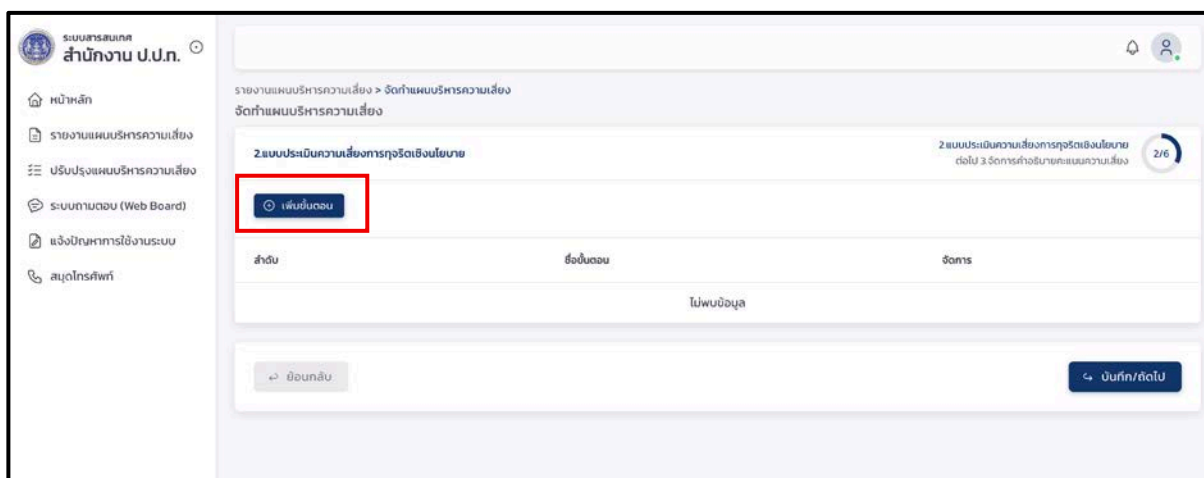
ระบบสารสนเทศ
สำนักงาน ป.ป.ท.

หน้าหลัก
รายงานแผนบริหารความเสี่ยง
ปรับปรุงแผนบริหารความเสี่ยง
ระบบถามตอบ (Web Board)
แจ้งปัญหาการใช้งานระบบ
สมุดโทรศัพท์

รายงานแผนบริหารความเสี่ยง > จัดทำแผนบริหารความเสี่ยง
จัดทำแผนบริหารความเสี่ยง

2.แบบประเมินความเสี่ยงการทุจริตเชิงนโยบาย

2.แบบประเมินความเสี่ยงการทุจริตเชิงนโยบาย
ต่อไป 3.จัดการคำอธิบายคะแนนความเสี่ยง
2/6

เพิ่มขั้นตอน

| ลำดับ | ชื่อขั้นตอน | จัดการ |
|---|---|---|
| | ไม่พบข้อมูล | |

ย้อนกลับ
บันทึก/ถัดไป